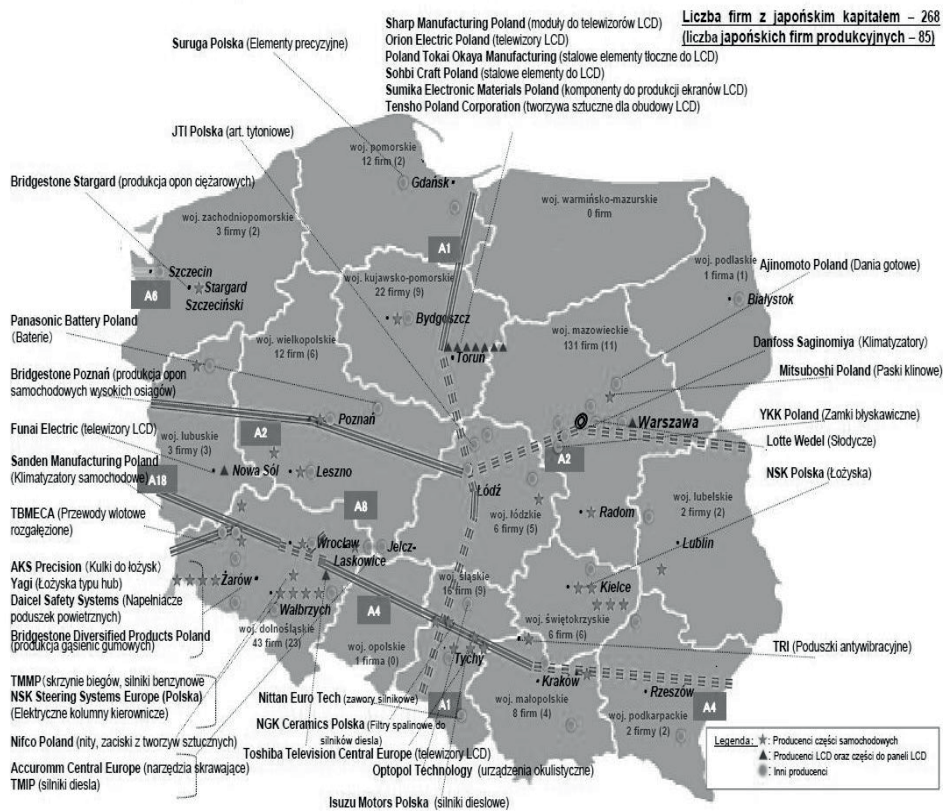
Liczba firm z japońskim kapitałem – 268
(liczba japońskich firm produkcyjnych – 85)

Sharp Manufacturing Poland (moduły do telewizorów LCD)
Orion Electric Poland (telewizory LCD)
Poland Tokai Okaya Manufacturing (stalowe elementy tłoczne do LCD)
Sohbi Craft Poland (stalowe elementy do LCD)
Sumika Electronic Materials Poland (komponenty do produkcji ekranów LCD)
Tensho Poland Corporation (tworzywa sztuczne dla obudowy LCD)

Suruga Polska (Elementy precyzyjne)

JTI Polska (art. tytoniowe)

Bridgestone Stargard (produkcja opon ciężarowych)

woj. pomorskie
12 firm (2)
Gdańsk

woj. warmińsko-mazurskie
0 firm

woj. zachodniopomorskie
3 firmy (2)

A1

A6

Szczecin
Stargard Szczeciński

woj. kujawsko-pomorskie
22 firmy (9)

Bydgoszcz

Toruń

woj. podlaskie
1 firma (1)

Ajinomoto Poland (Dania gotowe)

Białystok

Panasonic Battery Poland (Baterie)

woj. wielkopolskie
12 firm (6)

woj. mazowieckie
131 firm (11)

Danfoss Saginomiya (Klimatyzatory)

Mitsuboshi Poland (Paski klinowe)

Bridgestone Poznań (produkcja opon samochodowych wysokich osiągów)

Poznań

Warszawa

YKK Poland (Zamki błyskawiczne)

Lotte Wedel (Słodycze)

Funai Electric (telewizory LCD)

woj. lubuskie
3 firmy (3)

A2

A2

Sanden Manufacturing Poland (Klimatyzatory samochodowe)

Nowa Sól

Leszno

Łódź

NSK Polska (Łożyska)

A18

TBMECA (Przewody wlotowe rozgałęzione)

A8

woj. łódzkie
6 firm (5)

Radom

woj. lubelskie
2 firmy (2)

Wrocław

Jelcz-Laskowice

Lublin

AKS Precision (Kulki do łożysk)
Yagi (Łożyska typu hub)
Daicel Safety Systems (Napełniacze poduszek powietrznych)

Żarów

Wałbrzych

A4

woj. śląskie
15 firm (9)

Kielce

Bridgestone Diversified Products Poland (produkcja gaśienic gumowych)

woj. dolnośląskie
43 firm (23)

woj. opolskie
1 firma (0)

woj. świętokrzyskie
6 firm (6)

TRI (Poduszki antywibracyjne)

Tychy

TMMP (skrzynie biegów, silniki benzynowe
NSK Steering Systems Europe (Polska) (Elektryczne kolumny kierownicze)

Nittan Euro Tech (zawory silnikowe)

Kraków

Rzeszów

A1

woj. małopolskie
8 firm (4)

A4

woj. podkarpackie
2 firmy (2)

NGK Ceramics Polska (Filtry spalinowe do silników diesla)

Nifco Poland (nity, zaciski z tworzyw sztucznych)

Toshiba Television Central Europe (telewizory LCD)

Accuromm Central Europe (narzędzia skrawające)

Optopol Technology (urządzenia okulistyczne)

TMIP (silniki diesla)

Isuzu Motors Polska (silniki dieslowe)

Legenda: Producenci części samochodowych
Producenci LCD oraz części do paneli LCD
Inni producenci